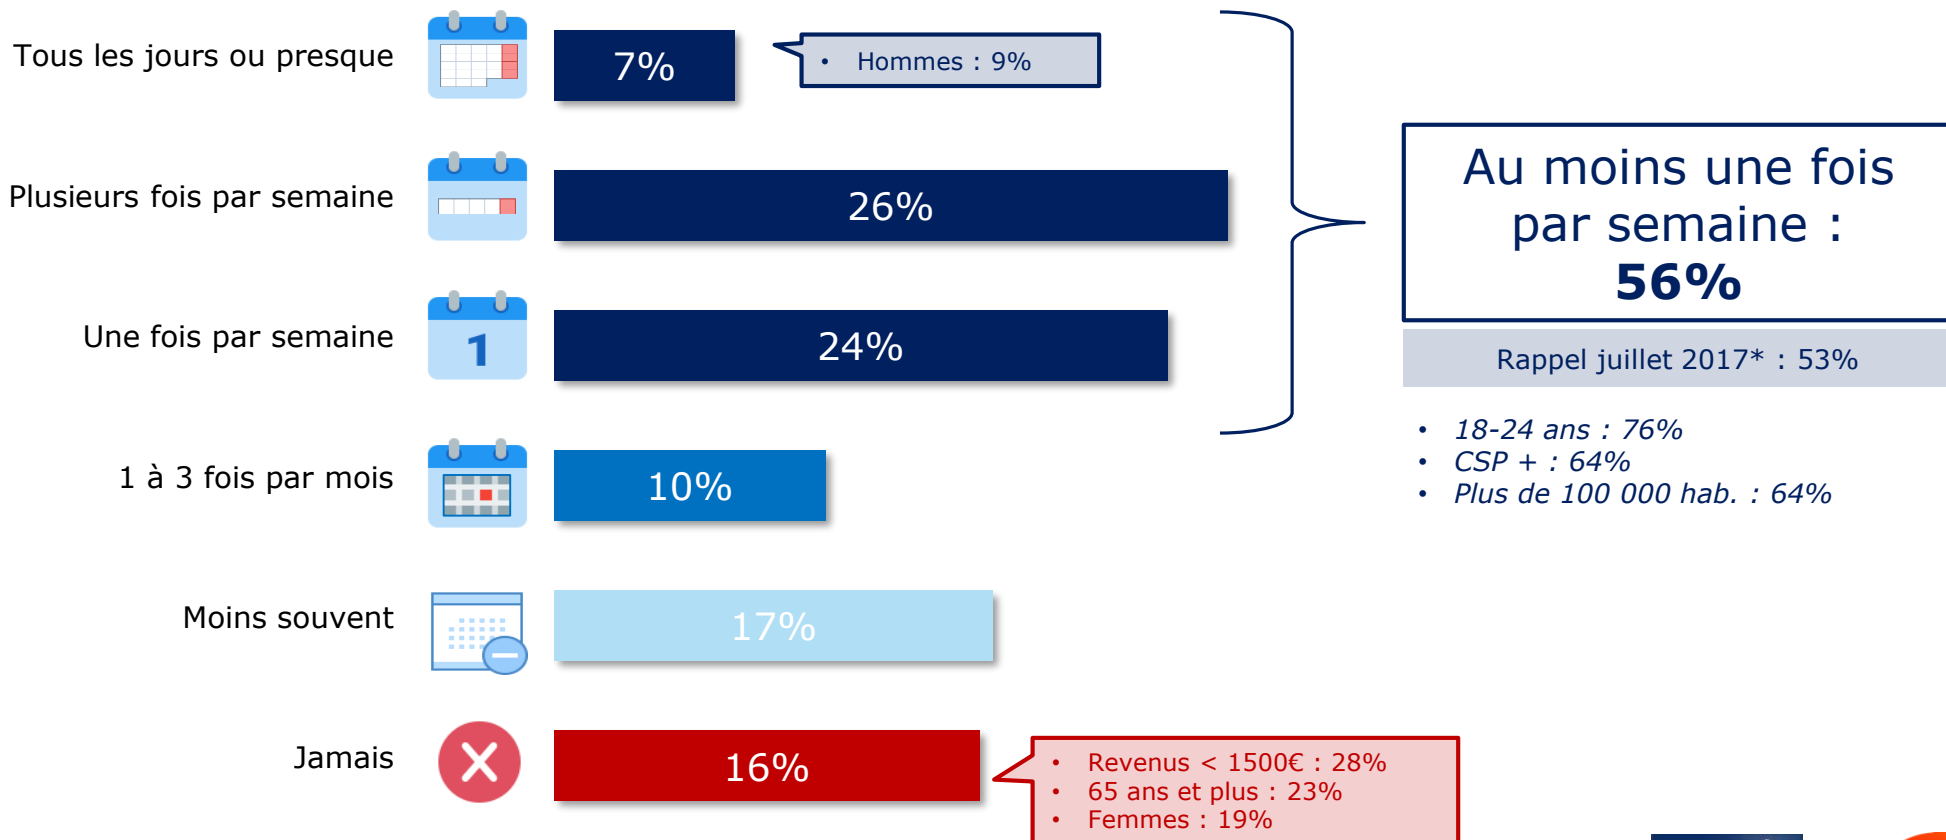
Tous les jours ou presque

7%

• Hommes : 9%

Plusieurs fois par semaine

26%

Une fois par semaine

1

24%

1 à 3 fois par mois

10%

Moins souvent

17%

Jamais

16%

• Revenus < 1500€ : 28%
• 65 ans et plus : 23%
• Femmes : 19%

Au moins une fois par semaine : **56%**

Rappel juillet 2017* : 53%

• *18-24 ans : 76%*
• *CSP + : 64%*
• *Plus de 100 000 hab. : 64%*